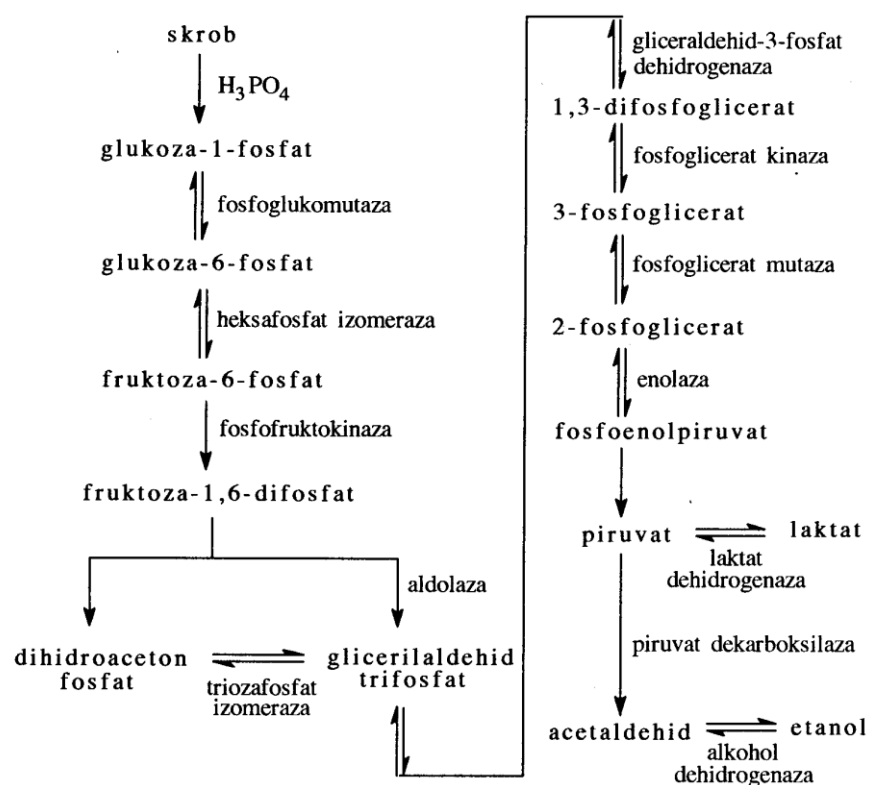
skrob

$H_3PO_4$

glukoza-1-fosfat

fosfoglukomutaza

glukoza-6-fosfat

heksafosfat izomeraza

fruktoza-6-fosfat

fosfofruktokinaza

fruktoza-1,6-difosfat

aldolaza

dihidroaceton fosfat

triozafosfat izomeraza

glicerilaldehid trifosfat

gliceraldehid-3-fosfat dehidrogenaza

1,3-difosfoglicerat

fosfoglicerat kinaza

3-fosfoglicerat

fosfoglicerat mutaza

2-fosfoglicerat

enolaza

fosfoenolpiruvat

piruvat

laktat

laktat dehidrogenaza

piruvat dekarboksilaza

acetaldehid

etanol

alkohol dehidrogenaza